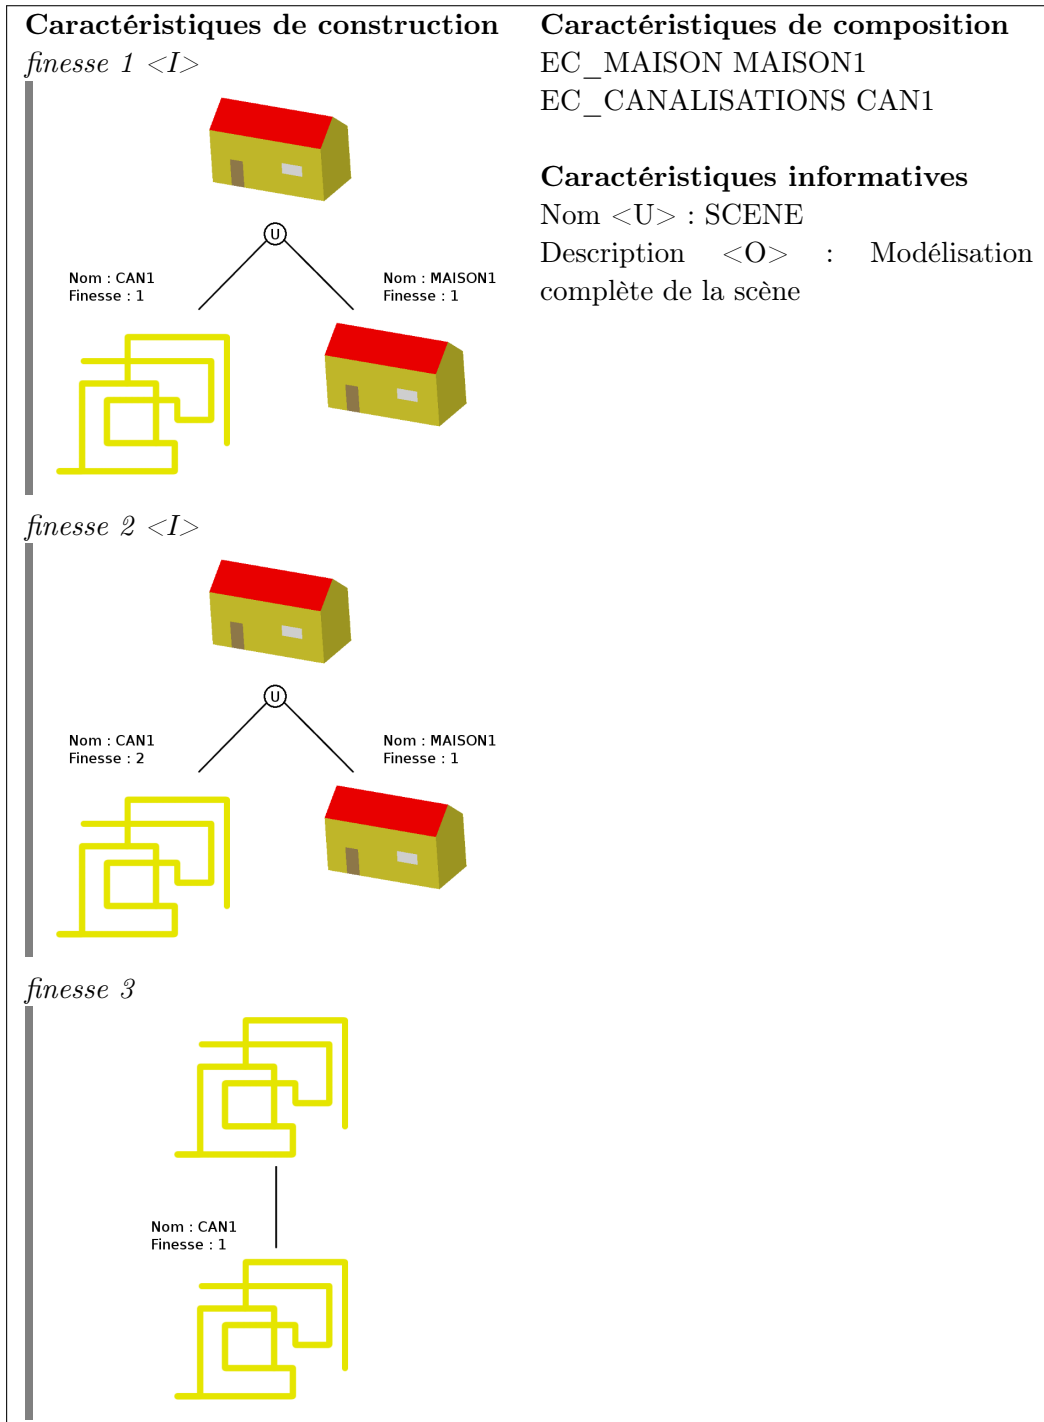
**Caractéristiques de construction**

*finesse 1 <I>*

U

Nom : CAN1
Finesse : 1

Nom : MAISON1
Finesse : 1

*finesse 2 <I>*

U

Nom : CAN1
Finesse : 2

Nom : MAISON1
Finesse : 1

*finesse 3*

Nom : CAN1
Finesse : 1

**Caractéristiques de composition**

EC_MAISON MAISON1
EC_CANALISATIONS CAN1

**Caractéristiques informatives**

Nom <U> : SCENE
Description <O> : Modélisation complète de la scène